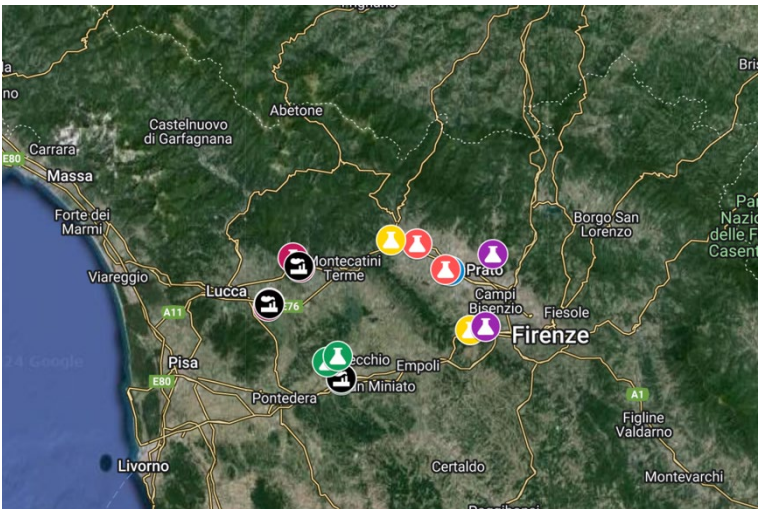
Brisighella
ono
E80
Carrara
Massa
Forte dei Marmi
Viareggio
Lucca
A11
Pisa
E80
Livorno
Castelnuovo di Garfagnana
Abetone
Montecatini Terme
E76
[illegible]cchio
Empoli
Pontedera
San Miniato
Prato
Campi Bisenzio
Borgo San Lorenzo
Fiesole
Firenze
Parco Nazionale delle Foreste Casentinesi
A1
Figline Valdarno
Certaldo
Montevarchi
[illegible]4 Google